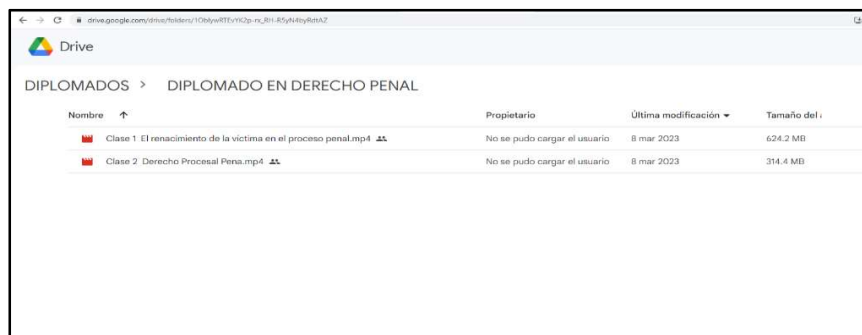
drive.google.com/drive/folders/1OblywRTEvYK2p-rx_RH-R5yN4byRdtAZ

Drive

DIPLOMADOS > DIPLOMADO EN DERECHO PENAL

| Nombre ↑ | Propietario | Última modificación ▾ | Tamaño del |
|---|---|---|---|
| Clase 1 El renacimiento de la víctima en el proceso penal.mp4 | No se pudo cargar el usuario | 8 mar 2023 | 624.2 MB |
| Clase 2 Derecho Procesal Pena.mp4 | No se pudo cargar el usuario | 8 mar 2023 | 314.4 MB |